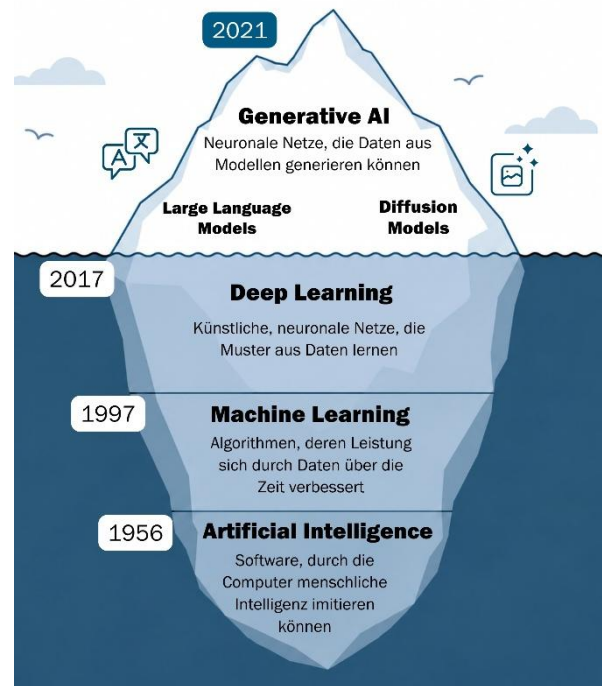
2021

Generative AI

Neuronale Netze, die Daten aus Modellen generieren können

Large Language Models

Diffusion Models

2017

Deep Learning

Künstliche, neuronale Netze, die Muster aus Daten lernen

1997

Machine Learning

Algorithmen, deren Leistung sich durch Daten über die Zeit verbessert

1956

Artificial Intelligence

Software, durch die Computer menschliche Intelligenz imitieren können